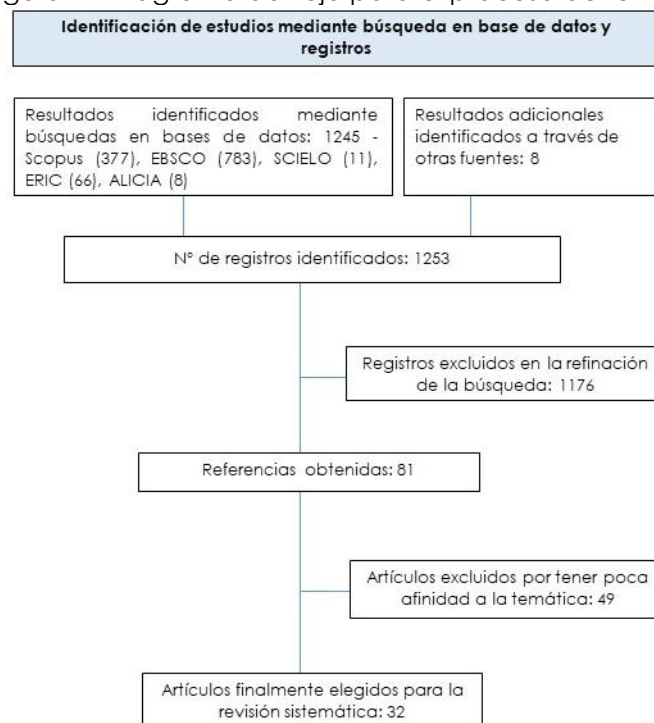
Identificación de estudios mediante búsqueda en base de datos y registros

Resultados identificados mediante búsquedas en bases de datos: 1245 - Scopus (377), EBSCO (783), SCIELO (11), ERIC (66), ALICIA (8)

Resultados adicionales identificados a través de otras fuentes: 8

N° de registros identificados: 1253

Registros excluidos en la refinación de la búsqueda: 1176

Referencias obtenidas: 81

Artículos excluidos por tener poca afinidad a la temática: 49

Artículos finalmente elegidos para la revisión sistemática: 32